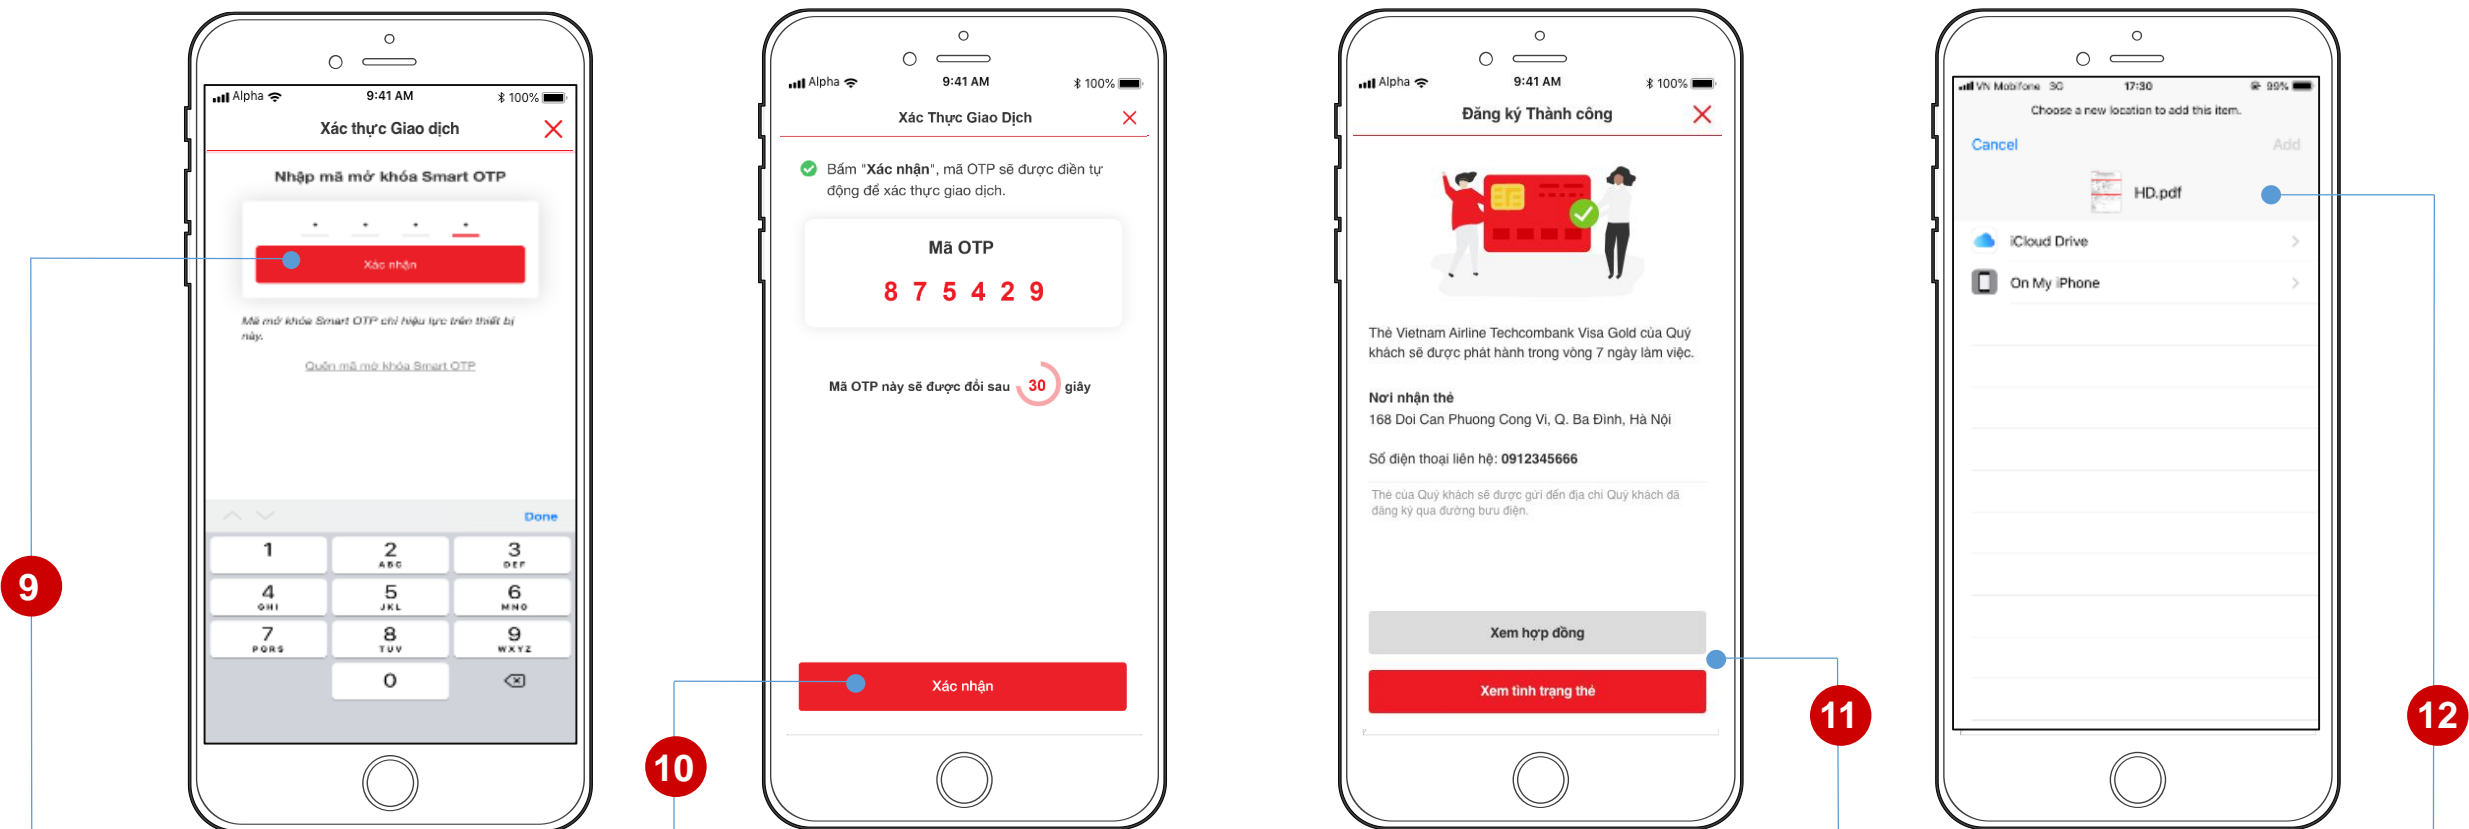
Alpha 9:41 AM 100%

Xác thực Giao dịch

Nhập mã mở khóa Smart OTP

Xác nhận

Mã mở khóa Smart OTP chỉ hiệu lực trên thiết bị này.

Quên mã mở khóa Smart OTP

Done

1
2 ABC
3 DEF
4 GHI
5 JKL
6 MNO
7 PQRS
8 TUV
9 WXYZ
0

9

Alpha 9:41 AM 100%

Xác Thực Giao Dịch

Bấm "Xác nhận", mã OTP sẽ được điền tự động để xác thực giao dịch.

Mã OTP

8 7 5 4 2 9

Mã OTP này sẽ được đổi sau 30 giây

Xác nhận

10

Alpha 9:41 AM 100%

Đăng ký Thành công

Thẻ Vietnam Airline Techcombank Visa Gold của Quý khách sẽ được phát hành trong vòng 7 ngày làm việc.

Nơi nhận thẻ
168 Doi Can Phuong Cong Vi, Q. Ba Đinh, Hà Nội

Số điện thoại liên hệ: 0912345666

Thẻ của Quý khách sẽ được gửi đến địa chỉ Quý khách đã đăng ký qua đường bưu điện.

Xem hợp đồng

Xem tình trạng thẻ

11

VN Mobifone 3G 17:30 99%

Choose a new location to add this item.

Cancel Add

HD.pdf

iCloud Drive

On My iPhone

12